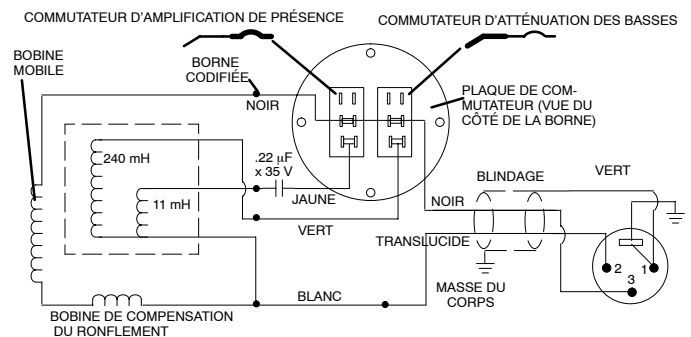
COMMUTATEUR D'AMPLIFICATION DE PRÉSENCE

COMMUTATEUR D'ATTÉNUATION DES BASSES

BOBINE MOBILE

BORNE CODIFIÉE

NOIR

PLAQUE DE COMMUTATEUR (VUE DU CÔTÉ DE LA BORNE)

240 mH

.22 µF x 35 V

11 mH

JAUNE

VERT

NOIR

BLINDAGE

VERT

TRANSLUCIDE

2

1

3

MASSE DU CORPS

BLANC

BOBINE DE COMPENSATION DU RONFLEMENT